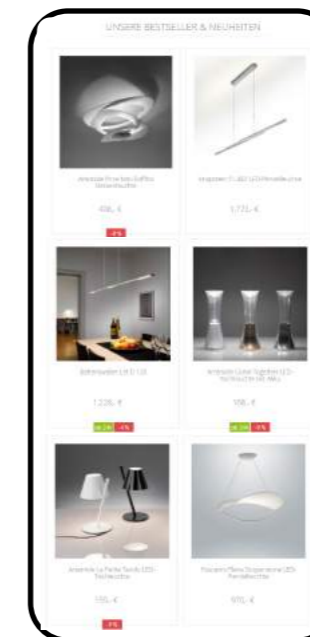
UNSERE BESTSELLER & NEUHEITEN

Artemide Pirce Mini Soffitto Deckenleuchte

406,- €

-9 %

Anglepoise ... LED Pendelleuchte

1.772,- €

Bankamp ... LED

1.226,- €

Artemide Come Together LED-Tischleuchte

198,- €

-9 %

Artemide La Petite Tavolo LED-Tischleuchte

155,- €

-9 %

Foscarini ... LED-Pendelleuchte

970,- €